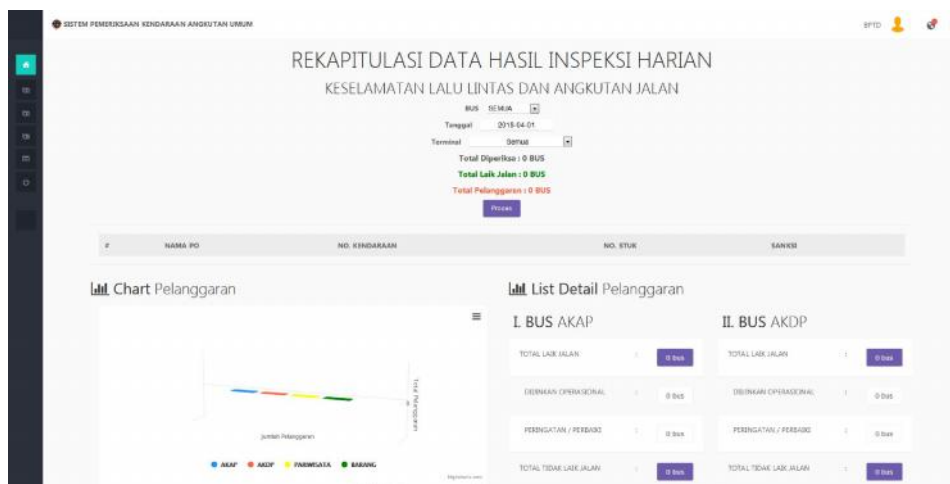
SISTEM PEMERIKSAAN KENDARAAN ANGKUTAN UMUM

BPTD

REKAPITULASI DATA HASIL INSPEKSI HARIAN

KESELAMATAN LALU LINTAS DAN ANGKUTAN JALAN

BUS SEMUA

Tanggal 2018-04-01

Terminal Semua

Total Diperiksa : 0 BUS

Total Laik Jalan : 0 BUS

Total Pelanggaran : 0 BUS

Proses

| # | NAMA PO | NO. KENDARAAN | NO. STUK | SANKSI |
|---|---|---|---|---|

Chart Pelanggaran

Jumlah Pelanggaran

Total Pelanggaran

0

AKAP AKDP PARIWISATA BARANG

Highcharts.com

List Detail Pelanggaran

I. BUS AKAP

TOTAL LAIK JALAN : 0 Bus

DIIJINKAN OPERASIONAL : 0 Bus

PERINGATAN / PERBAIKI : 0 Bus

TOTAL TIDAK LAIK JALAN : 0 Bus

II. BUS AKDP

TOTAL LAIK JALAN : 0 Bus

DIIJINKAN OPERASIONAL : 0 Bus

PERINGATAN / PERBAIKI : 0 Bus

TOTAL TIDAK LAIK JALAN : 0 Bus